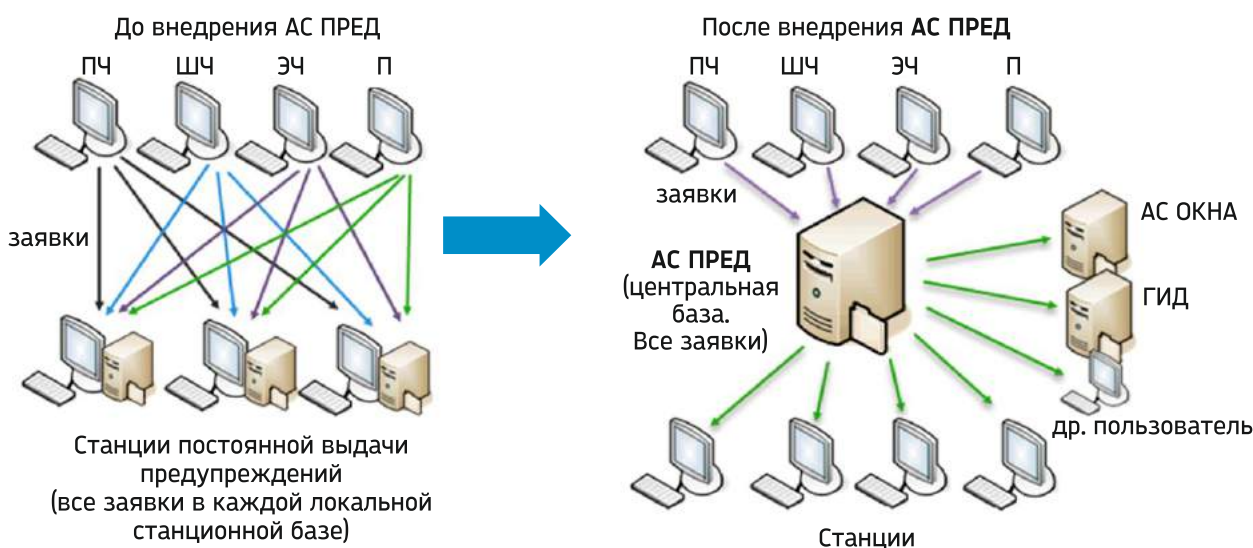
До внедрения АС ПРЕД

ПЧ ШЧ ЭЧ П

заявки

Станции постоянной выдачи предупреждений (все заявки в каждой локальной станционной базе)

После внедрения АС ПРЕД

ПЧ ШЧ ЭЧ П

заявки

АС ПРЕД (центральная база. Все заявки)

АС ОКНА

ГИД

др. пользователь

Станции